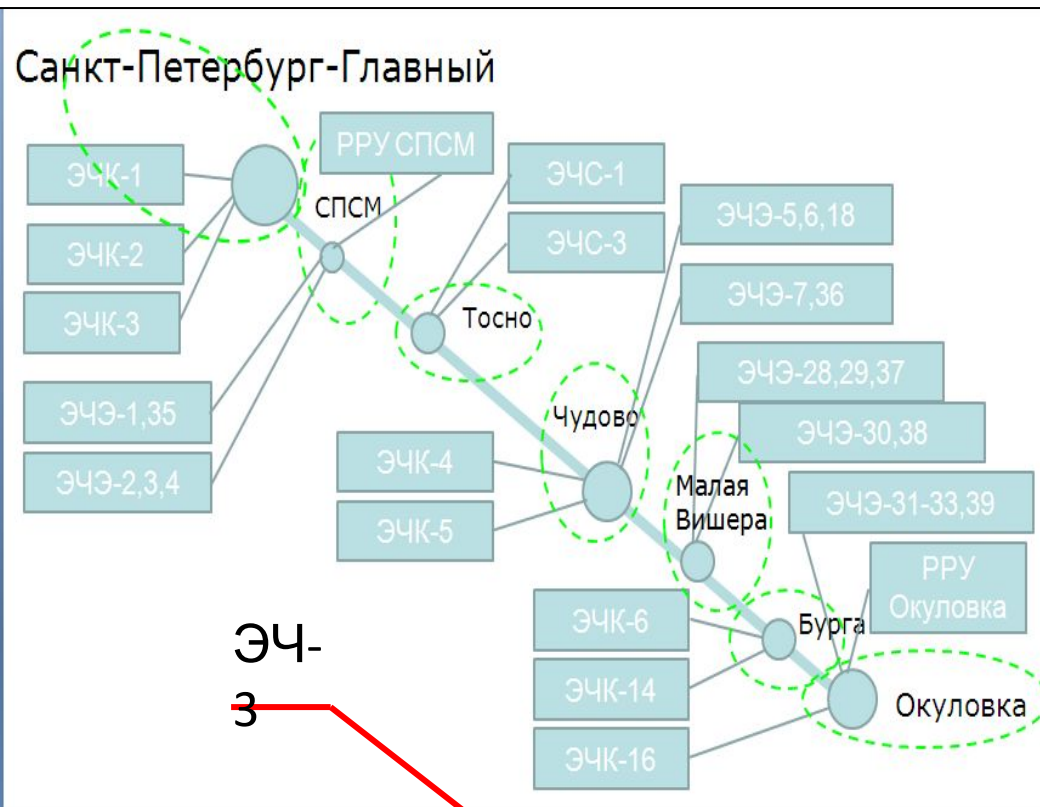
Санкт-Петербург-Главный

РРУ СПСМ

ЭЧК-1

ЭЧК-2

ЭЧК-3

СПСМ

ЭЧС-1

ЭЧС-3

ЭЧЭ-5,6,18

ЭЧЭ-7,36

Тосно

ЭЧЭ-1,35

ЭЧЭ-2,3,4

ЭЧЭ-28,29,37

ЭЧЭ-30,38

Чудово

ЭЧК-4

ЭЧК-5

Малая Вишера

ЭЧЭ-31-33,39

РРУ Окуловка

ЭЧ-3

ЭЧК-6

ЭЧК-14

ЭЧК-16

Бурга

Окуловка